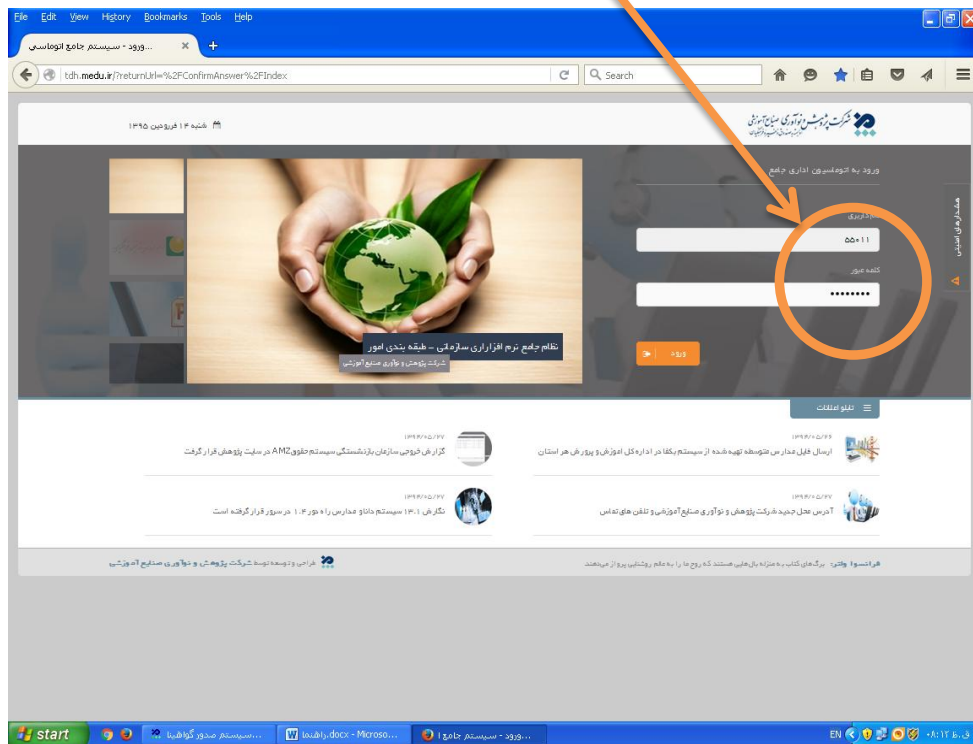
File Edit View History Bookmarks Tools Help

ورود - سیستم جامع اتوماسی...

tdh.medu.ir/?returnUrl=%2FConfirmAnswer%2FIndex

Search

شرکت پژوهش و نوآوری صنایع آموزشی

شنبه ۱۴ فروردین ۱۳۹۵

ورود به اتوماسیون اداری جامع

نام کاربری

۵۵۰۱۱

کلمه عبور

••••••••

ورود

همکاران ما اضافه

نظام جامع نرم افزاری سازمانی - طبقه بندی امور

شرکت پژوهش و نوآوری صنایع آموزشی

تابلو اعلانات

۱۳۹۴/۰۵/۲۶

ارسال فایل مدارس متوسطه تهیه شده از سیستم یکفا در اداره کل اموزش و پرورش هر استان

۱۳۹۴/۰۵/۲۷

گزارش خروجی سازمان بازنشستگی سیستم حقوق AM2 در سایت پژوهش قرار گرفت

۱۳۹۴/۰۵/۲۷

آدرس محل جدید شرکت پژوهش و نوآوری صنایع آموزشی و تلفن های تماس

۱۳۹۴/۰۵/۲۷

نگارش ۱۳.۱ سیستم دانا و مدارس راه دور ۱.۰۴ در سرور قرار گرفته است

فرانسوا ولتر: برگهای کتاب به منزله بال هایی هستند که روح ما را به عالم روشنایی پرواز می دهند

طراحی و توسعه توسط شرکت پژوهش و نوآوری صنایع آموزشی

start

سیستم صدور گواهینا...

راهنما.docx - Microso...

ورود - سیستم جامع ا...

EN

۰۸:۱۲ ق.ظ